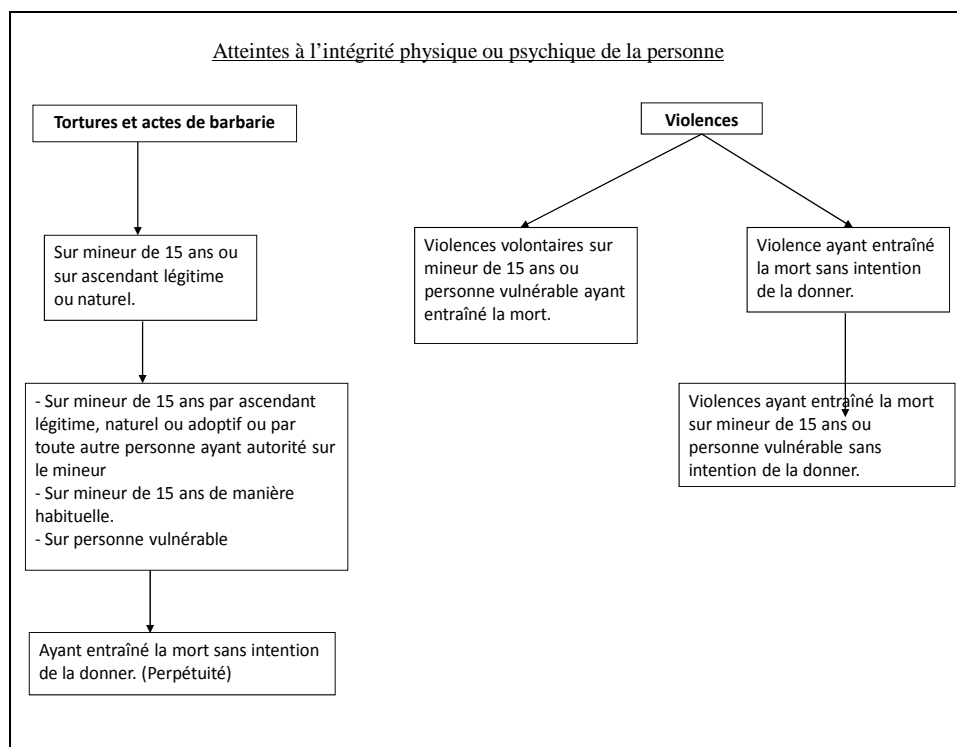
Atteintes à l’intégrité physique ou psychique de la personne

Tortures et actes de barbarie

Sur mineur de 15 ans ou sur ascendant légitime ou naturel.

- Sur mineur de 15 ans par ascendant légitime, naturel ou adoptif ou par toute autre personne ayant autorité sur le mineur
- Sur mineur de 15 ans de manière habituelle.
- Sur personne vulnérable

Ayant entraîné la mort sans intention de la donner. (Perpétuité)

Violences

Violences volontaires sur mineur de 15 ans ou personne vulnérable ayant entraîné la mort.

Violence ayant entraîné la mort sans intention de la donner.

Violences ayant entraîné la mort sur mineur de 15 ans ou personne vulnérable sans intention de la donner.